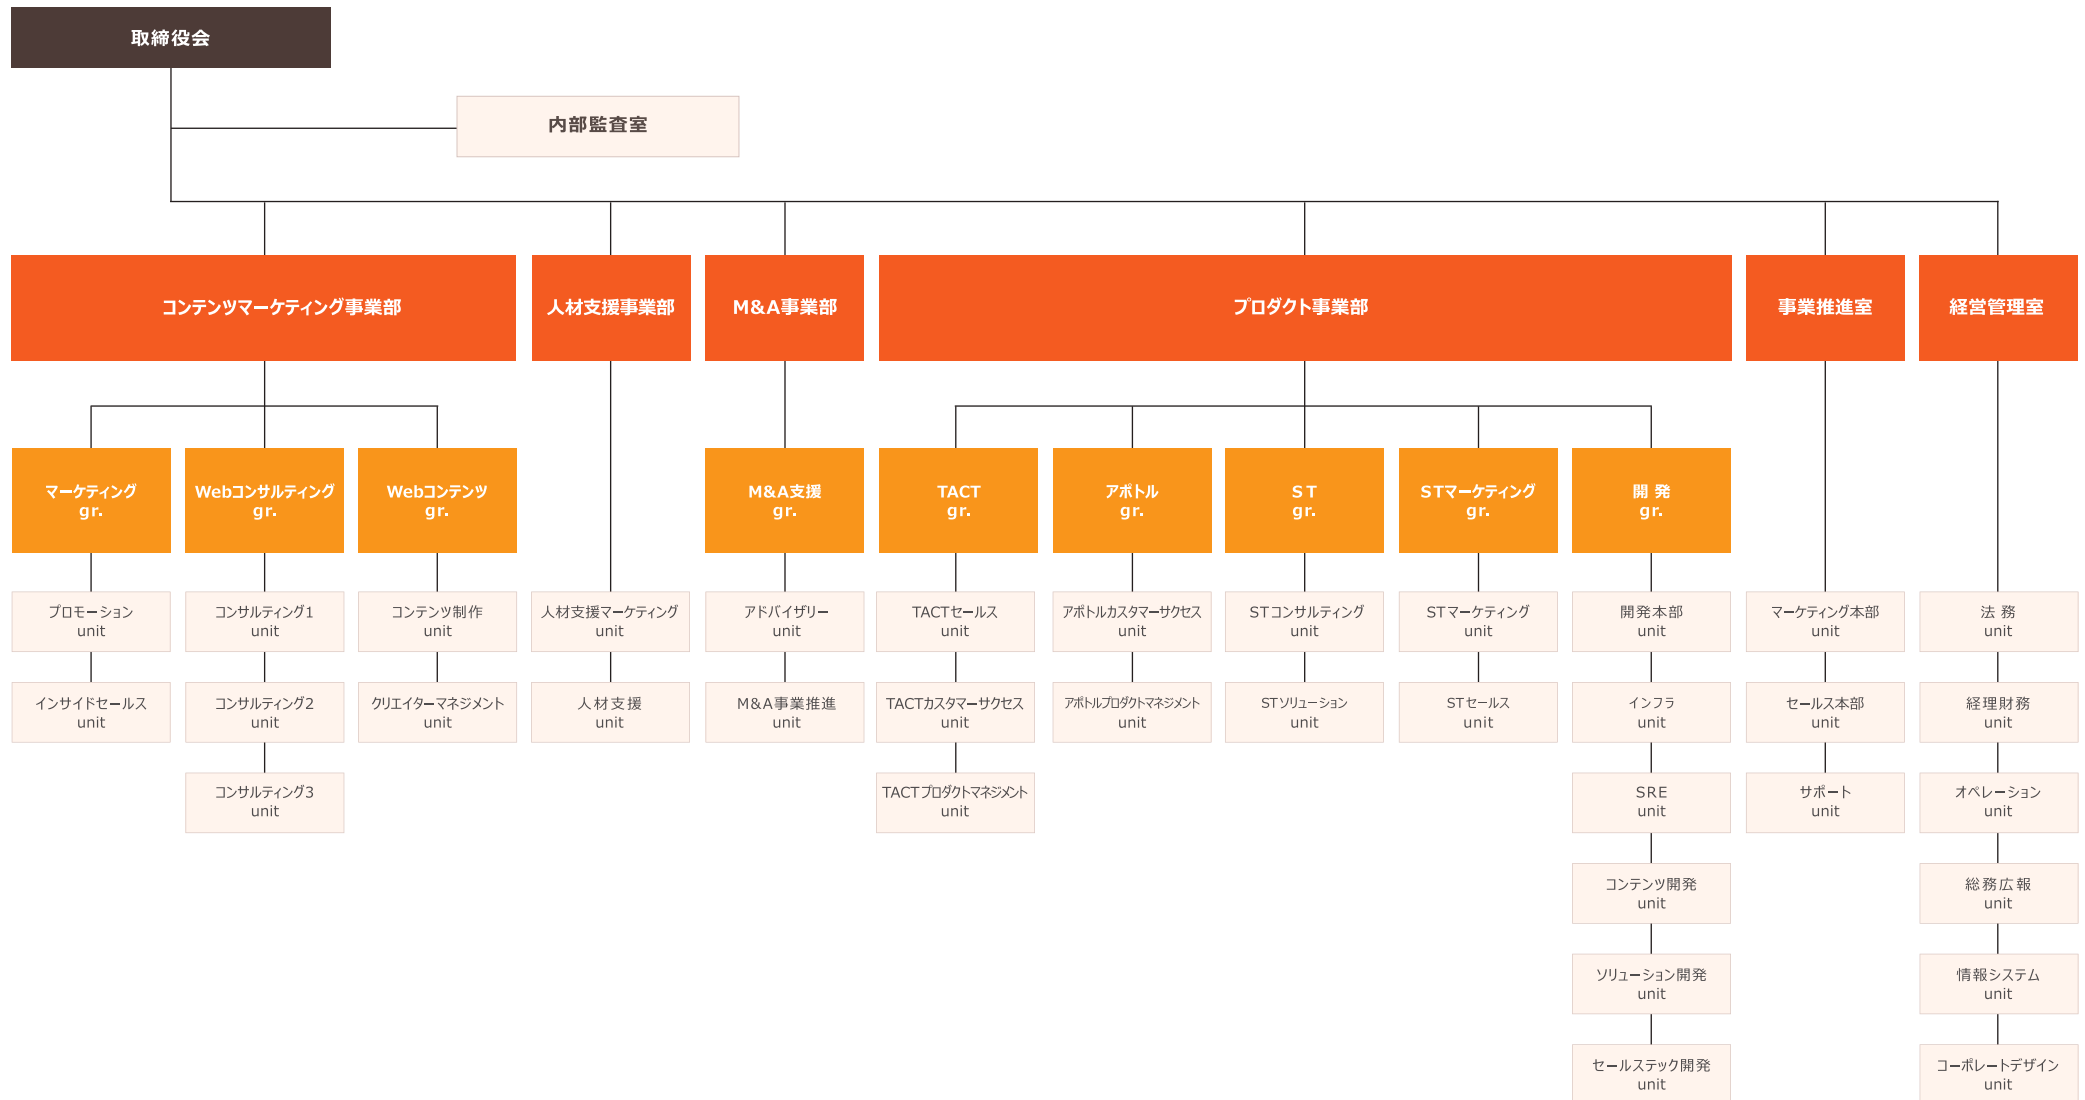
取締役会

内部監査室

コンテンツマーケティング事業部

マーケティング gr.
プロモーション unit
インサイドセールス unit

Webコンサルティング gr.
コンサルティング1 unit
コンサルティング2 unit
コンサルティング3 unit

Webコンテンツ gr.
コンテンツ制作 unit
クリエイターマネジメント unit

人材支援事業部
人材支援マーケティング unit
人材支援 unit

M&A事業部
M&A支援 gr.
アドバイザリー unit
M&A事業推進 unit

プロダクト事業部

TACT gr.
TACTセールス unit
TACTカスタマーサクセス unit
TACTプロダクトマネジメント unit

アポトル gr.
アポトルカスタマーサクセス unit
アポトルプロダクトマネジメント unit

S T gr.
STコンサルティング unit
STソリューション unit

STマーケティング gr.
STマーケティング unit
STセールス unit

開 発 gr.
開発本部 unit
インフラ unit
SRE unit
コンテンツ開発 unit
ソリューション開発 unit
セールステック開発 unit

事業推進室
マーケティング本部 unit
セールス本部 unit
サポート unit

経営管理室
法 務 unit
経理財務 unit
オペレーション unit
総務広報 unit
情報システム unit
コーポレートデザイン unit